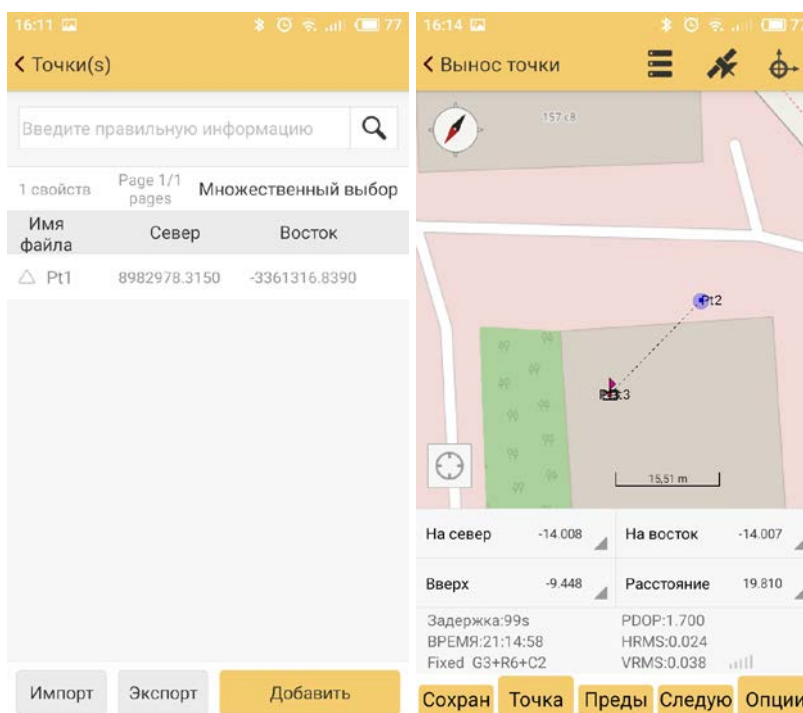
16:11

77

< Точки(s)

Введите правильную информацию

1 свойства

Page 1/1 pages

Множественный выбор

| Имя файла | Север | Восток |
|---|---|---|
| Pt1 | 8982978.3150 | -3361316.8390 |

Импорт

Экспорт

Добавить

16:14

7

< Вынос точки

157 c8

Pt2

Pt3

15,51 m

| На север | -14.008 | На восток | -14.007 |
|---|---|---|---|
| Вверх | -9.448 | Расстояние | 19.810 |

Задержка:99s
ВРЕМЯ:21:14:58
Fixed G3+R6+C2

PDOP:1.700
HRMS:0.024
VRMS:0.038

Сохран

Точка

Преды

Следую

Опции